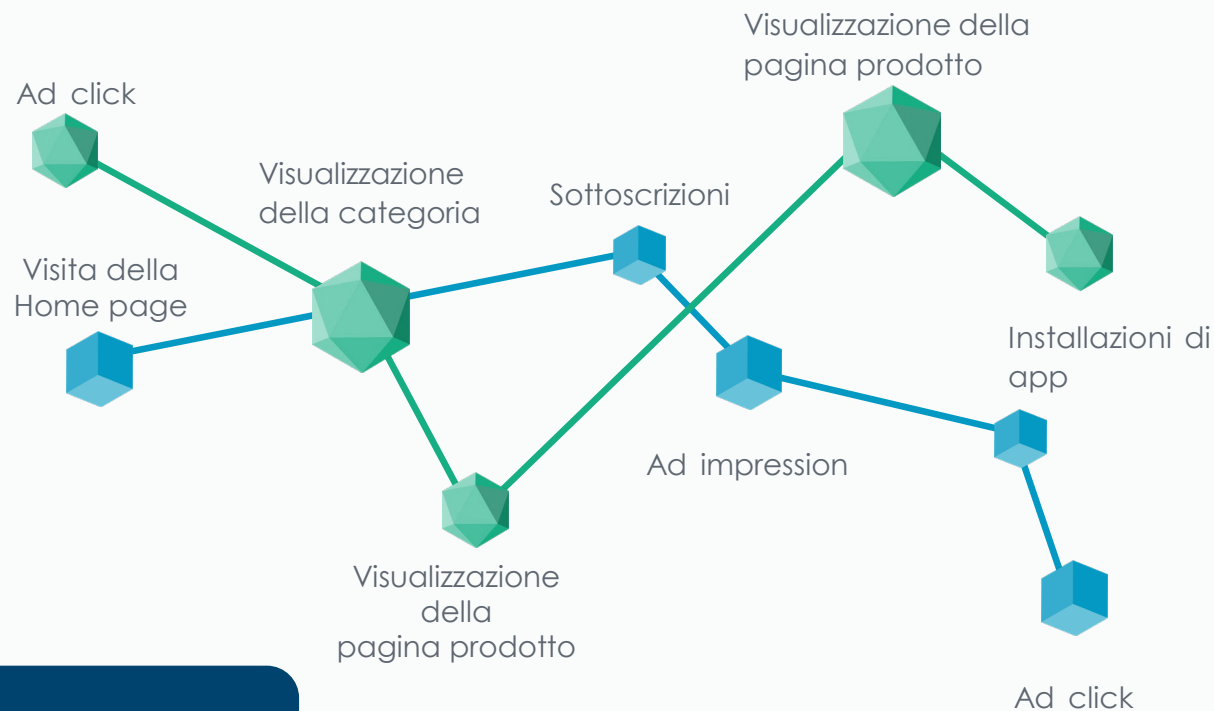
Visualizzazione della pagina prodotto

Ad click

Visualizzazione della categoria

Sottoscrizioni

Visita della Home page

Installazioni di app

Ad impression

Visualizzazione della pagina prodotto

Ad click